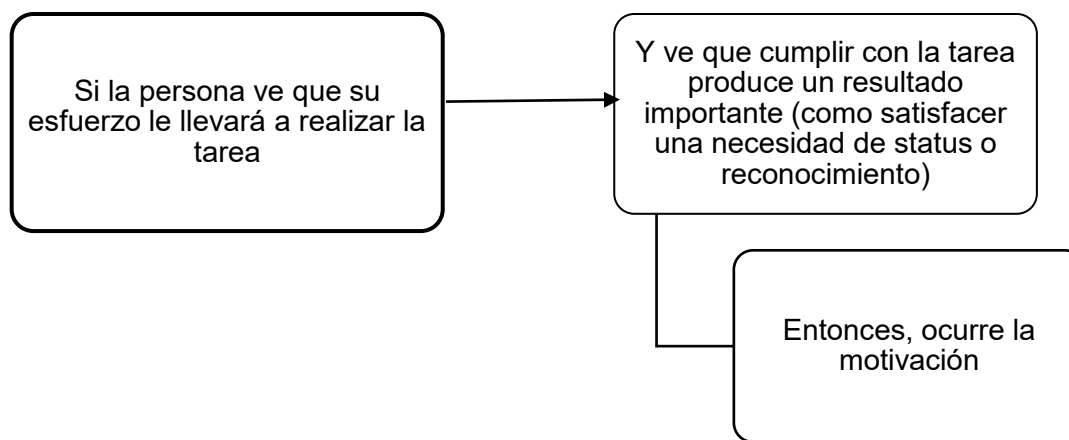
Si la persona ve que su esfuerzo le llevará a realizar la tarea

Y ve que cumplir con la tarea produce un resultado importante (como satisfacer una necesidad de status o reconocimiento)

Entonces, ocurre la motivación